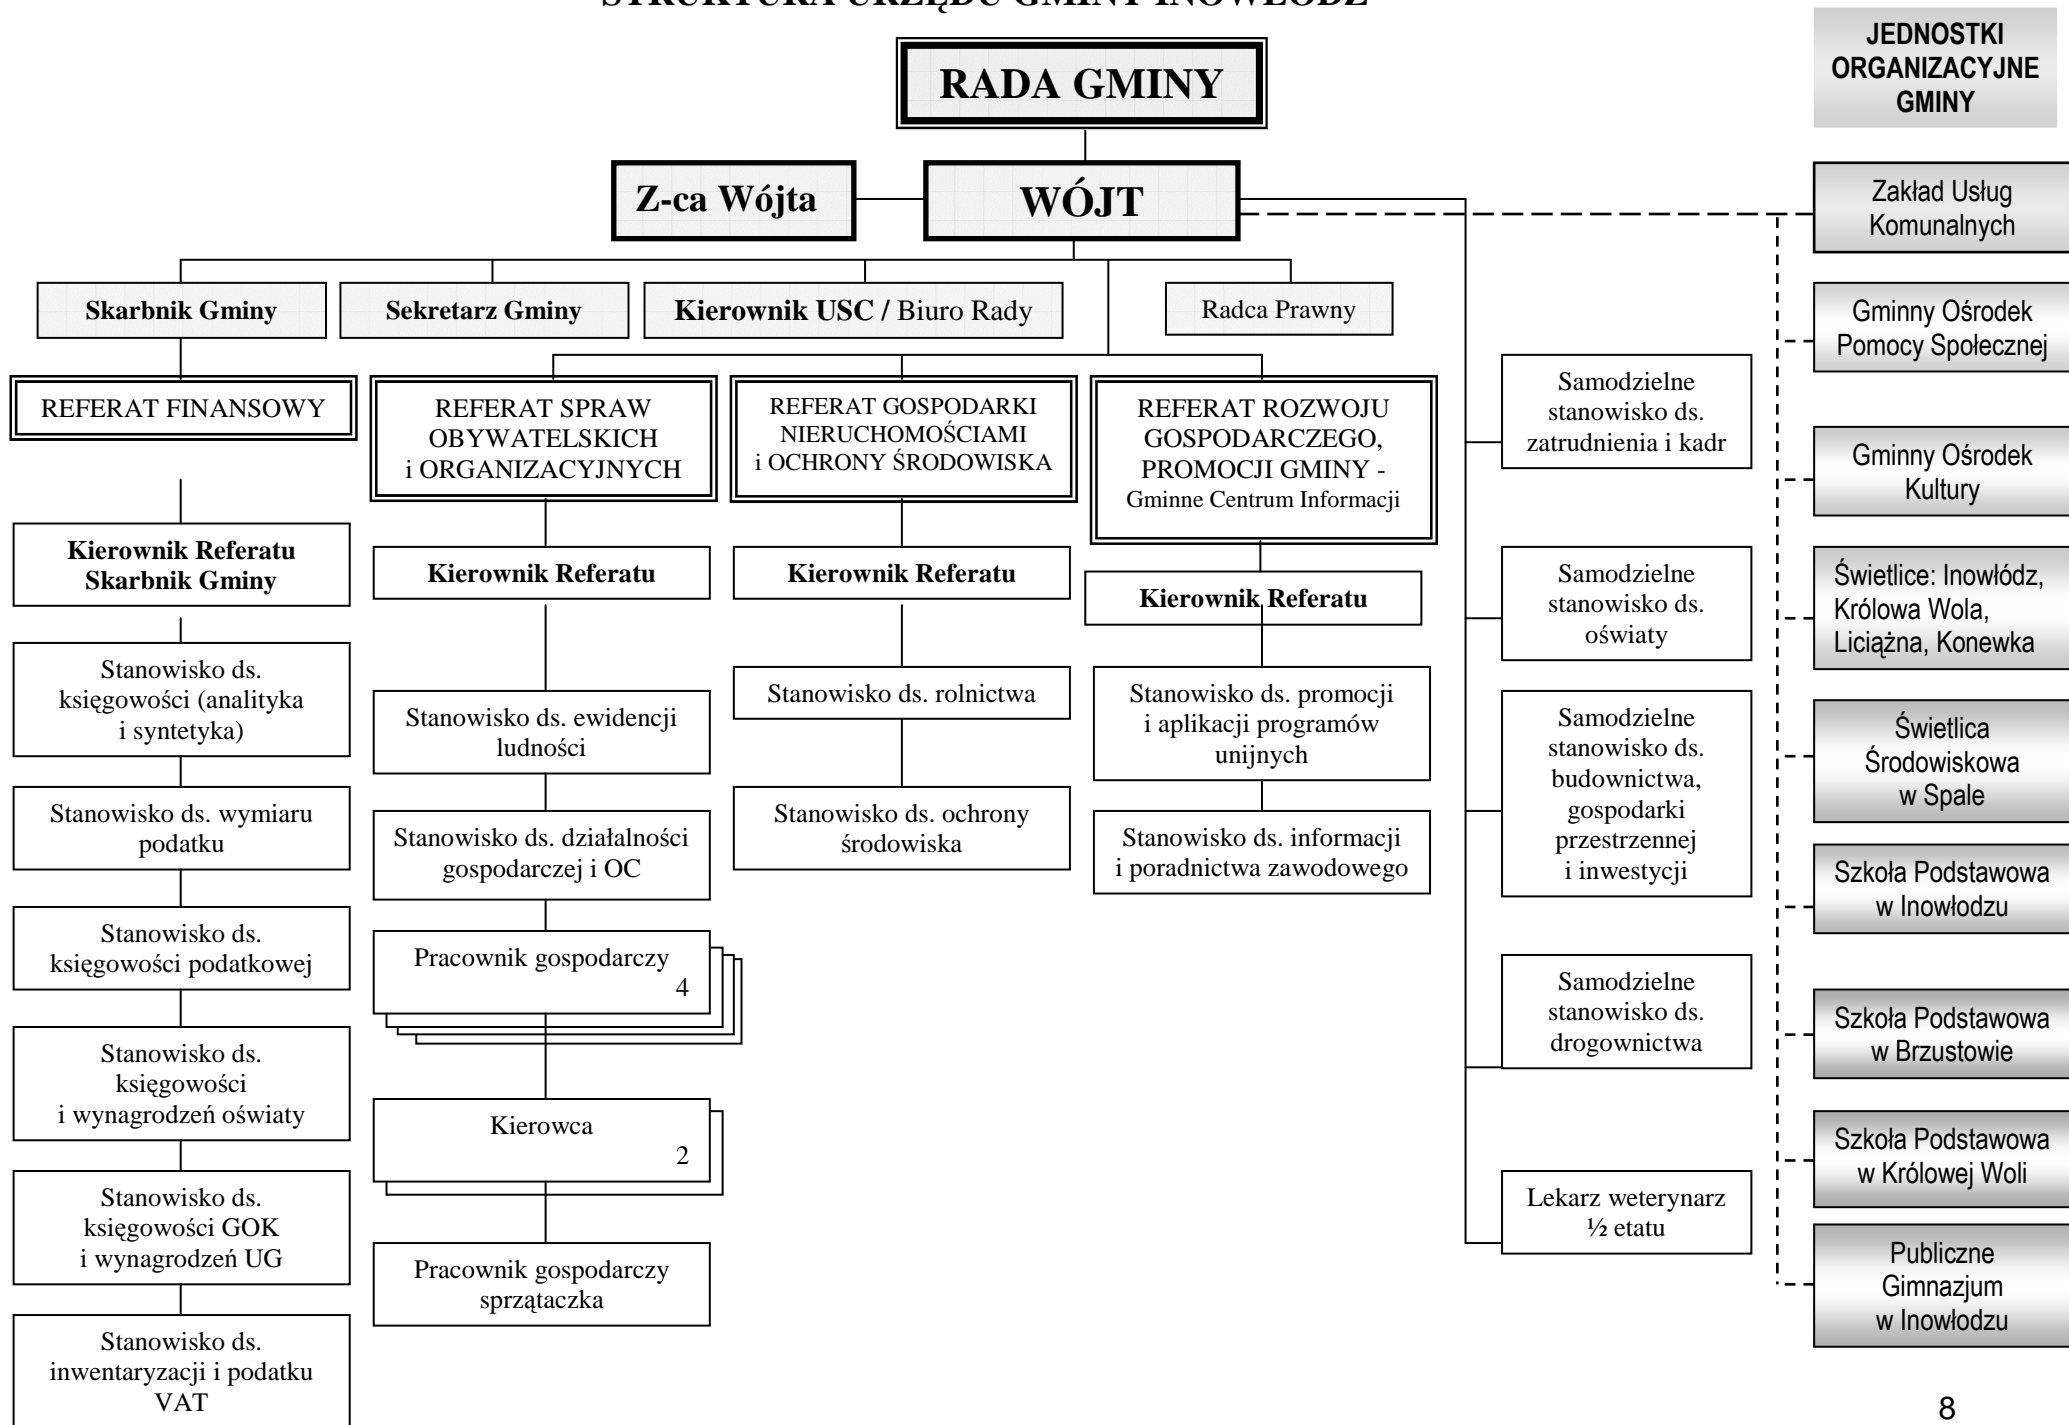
STRUKTURA URZĘDU GMINY INOWŁÓDZ

JEDNOSTKI ORGANIZACYJNE GMINY

RADA GMINY

Z-ca Wójta

WÓJT

Skarbnik Gminy

Sekretarz Gminy

Kierownik USC / Biuro Rady

Radca Prawny

REFERAT FINANSOWY

Kierownik Referatu Skarbnik Gminy

Stanowisko ds. księgowości (analityka i syntetyka)

Stanowisko ds. wymiaru podatku

Stanowisko ds. księgowości podatkowej

Stanowisko ds. księgowości i wynagrodzeń oświaty

Stanowisko ds. księgowości GOK i wynagrodzeń UG

Stanowisko ds. inwentaryzacji i podatku VAT

REFERAT SPRAW OBYWATELSKICH i ORGANIZACYJNYCH

Kierownik Referatu

Stanowisko ds. ewidencji ludności

Stanowisko ds. działalności gospodarczej i OC

Pracownik gospodarczy 4

Kierowca 2

Pracownik gospodarczy sprzątaczka

REFERAT GOSPODARKI NIERUCHOMOŚCIAMI i OCHRONY ŚRODOWISKA

Kierownik Referatu

Stanowisko ds. rolnictwa

Stanowisko ds. ochrony środowiska

REFERAT ROZWOJU GOSPODARCZEGO, PROMOCJI GMINY - Gminne Centrum Informacji

Kierownik Referatu

Stanowisko ds. promocji i aplikacji programów unijnych

Stanowisko ds. informacji i poradnictwa zawodowego

Samodzielne stanowisko ds. zatrudnienia i kadr

Samodzielne stanowisko ds. oświaty

Samodzielne stanowisko ds. budownictwa, gospodarki przestrzennej i inwestycji

Samodzielne stanowisko ds. drogownictwa

Lekarz weterynarz ½ etatu

Zakład Usług Komunalnych

Gminny Ośrodek Pomocy Społecznej

Gminny Ośrodek Kultury

Świetlice: Inowłódz, Królowa Wola, Liciążna, Konewka

Świetlica Środowiskowa w Spale

Szkoła Podstawowa w Inowłodzu

Szkoła Podstawowa w Brzustowie

Szkoła Podstawowa w Królowej Woli

Publiczne Gimnazjum w Inowłodzu

8